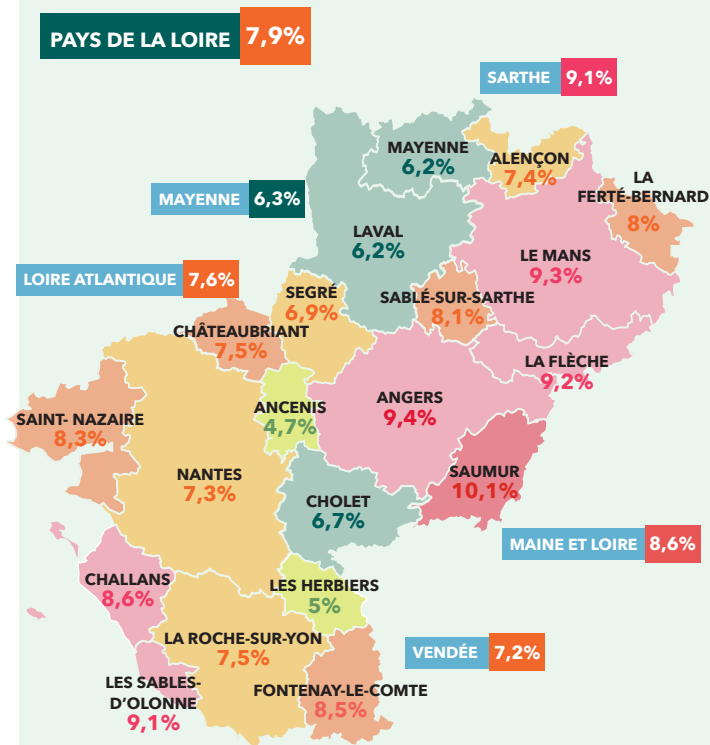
PAYS DE LA LOIRE 7,9%

SARTHE 9,1%

MAYENNE 6,2%

ALENÇON 7,4%

LA FERTÉ-BERNARD 8%

MAYENNE 6,3%

LAVAL 6,2%

LE MANS 9,3%

LOIRE ATLANTIQUE 7,6%

SEGRÉ 6,9%

SABLÉ-SUR-SARTHE 8,1%

CHÂTEAUBRIANT 7,5%

LA FLÈCHE 9,2%

ANCENIS 4,7%

ANGERS 9,4%

SAINT- NAZAIRE 8,3%

NANTES 7,3%

SAUMUR 10,1%

CHOLET 6,7%

MAINE ET LOIRE 8,6%

CHALLANS 8,6%

LES HERBIERS 5%

LA ROCHE-SUR-YON 7,5%

VENDÉE 7,2%

LES SABLES-D'OLONNE 9,1%

FONTENAY-LE-COMTE 8,5%